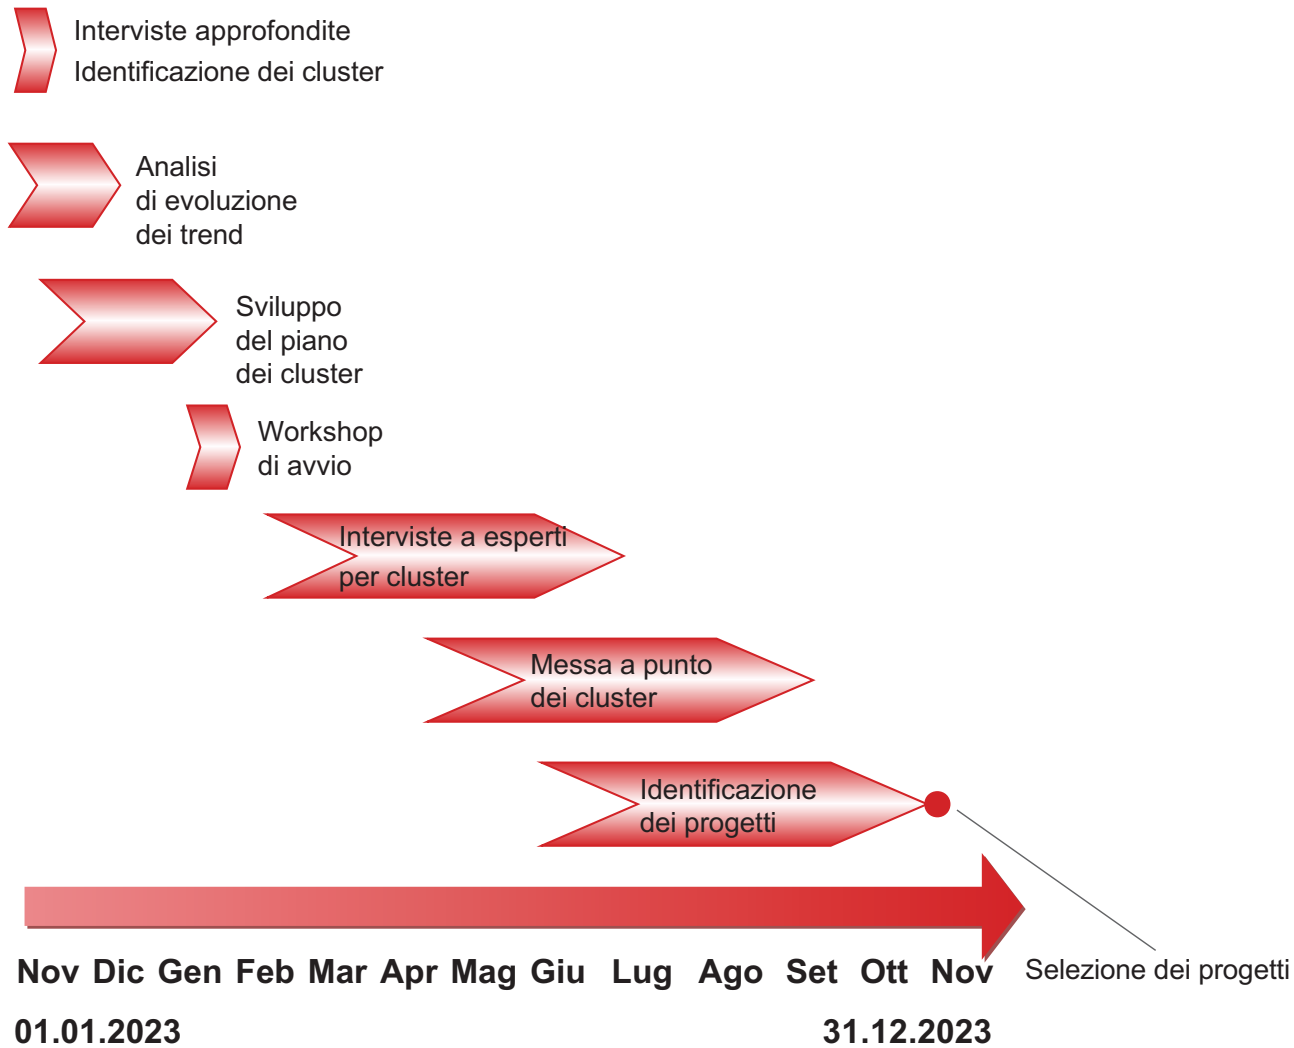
Interviste approfondite
Identificazione dei cluster

Analisi di evoluzione dei trend

Sviluppo del piano dei cluster

Workshop di avvio

Interviste a esperti per cluster

Messa a punto dei cluster

Identificazione dei progetti

Selezione dei progetti

Nov Dic Gen Feb Mar Apr Mag Giu Lug Ago Set Ott Nov

01.01.2023

31.12.2023